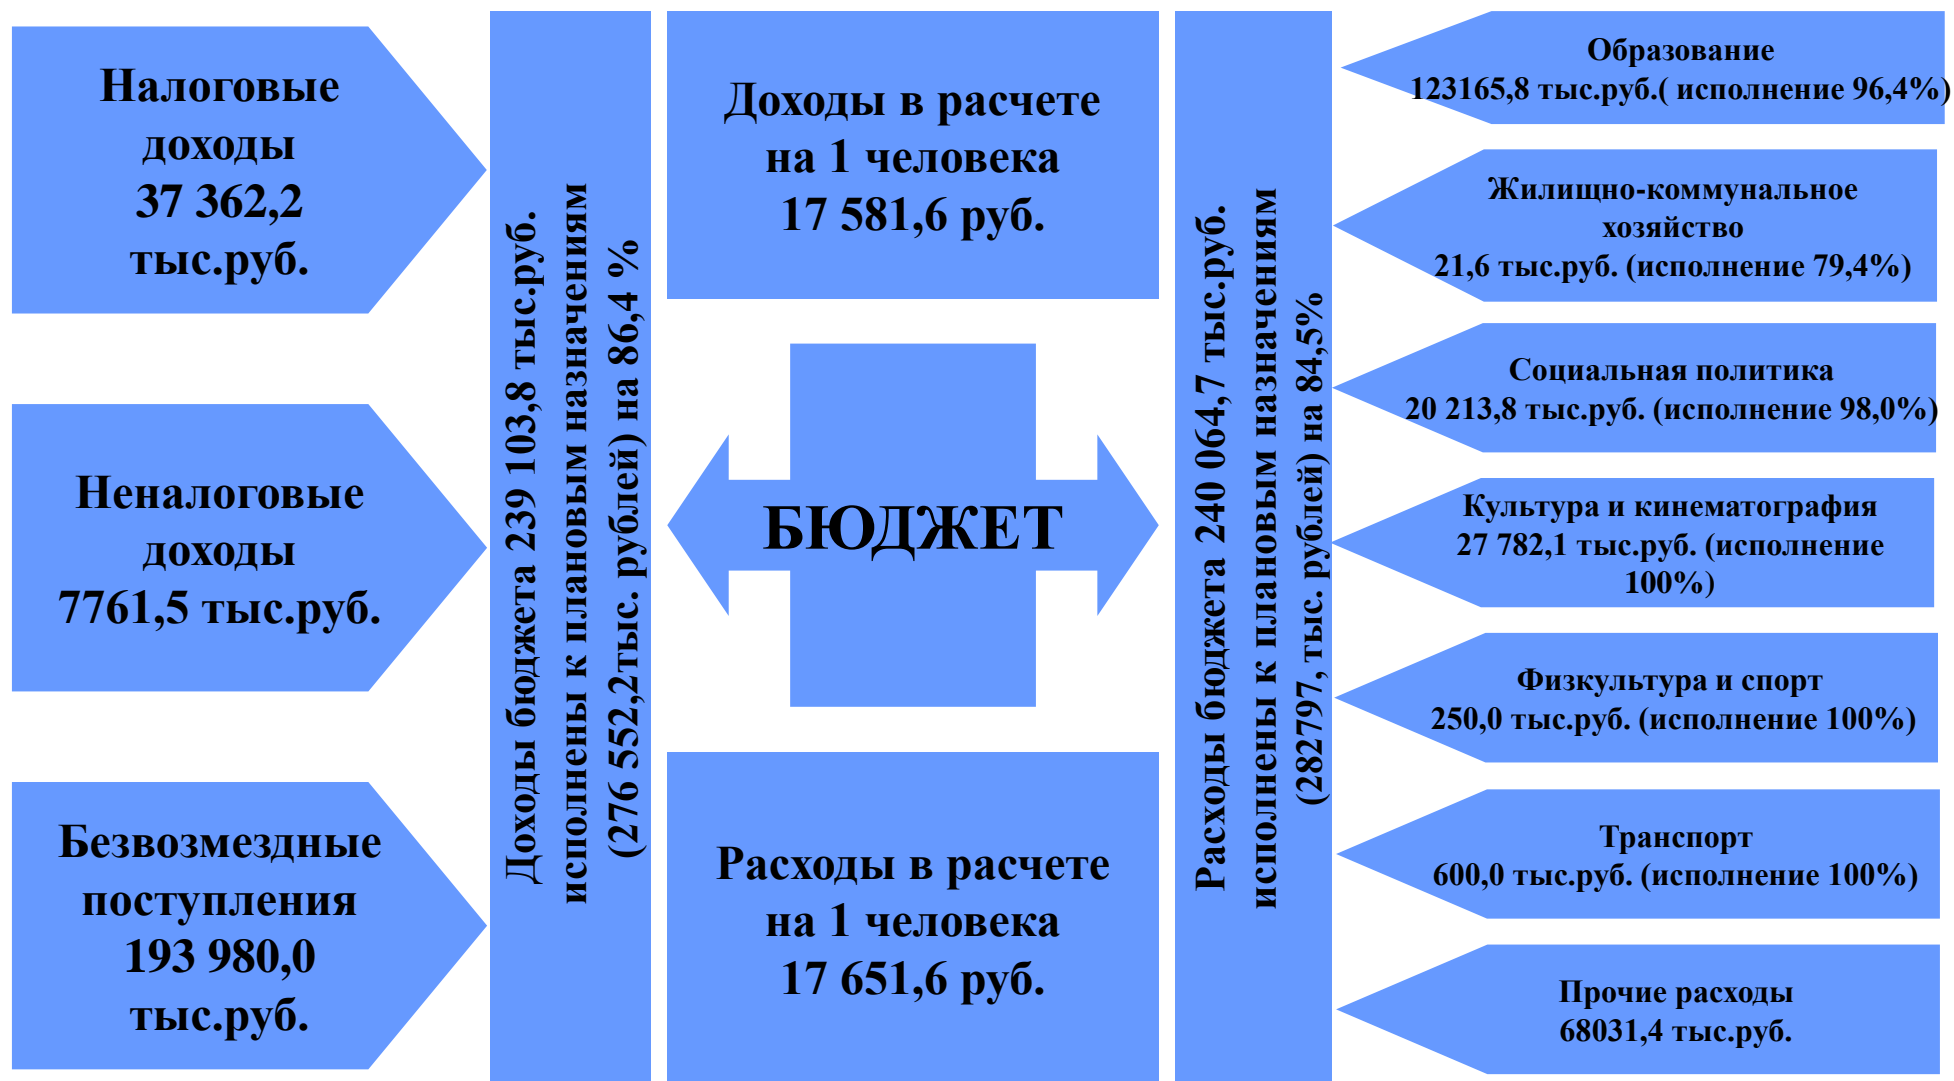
Налоговые доходы
37 362,2 тыс.руб.

Неналоговые доходы
7761,5 тыс.руб.

Безвозмездные поступления
193 980,0 тыс.руб.

Доходы бюджета 239 103,8 тыс.руб. исполнены к плановым назначениям (276 552,2тыс. рублей) на 86,4 %

Доходы в расчете на 1 человека
17 581,6 руб.

БЮДЖЕТ

Расходы в расчете на 1 человека
17 651,6 руб.

Расходы бюджета 240 064,7 тыс.руб. исполнены к плановым назначениям (282797, тыс. рублей) на 84,5%

Образование
123165,8 тыс.руб.( исполнение 96,4%)

Жилищно-коммунальное хозяйство
21,6 тыс.руб. (исполнение 79,4%)

Социальная политика
20 213,8 тыс.руб. (исполнение 98,0%)

Культура и кинематография
27 782,1 тыс.руб. (исполнение 100%)

Физкультура и спорт
250,0 тыс.руб. (исполнение 100%)

Транспорт
600,0 тыс.руб. (исполнение 100%)

Прочие расходы
68031,4 тыс.руб.